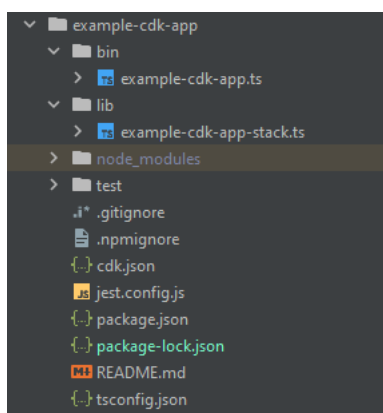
example-cdk-app
bin
TS example-cdk-app.ts
lib
TS example-cdk-app-stack.ts
node_modules
test
.i* .gitignore
.npmignore
{..} cdk.json
JS jest.config.js
{..} package.json
{..} package-lock.json
M↓ README.md
{..} tsconfig.json